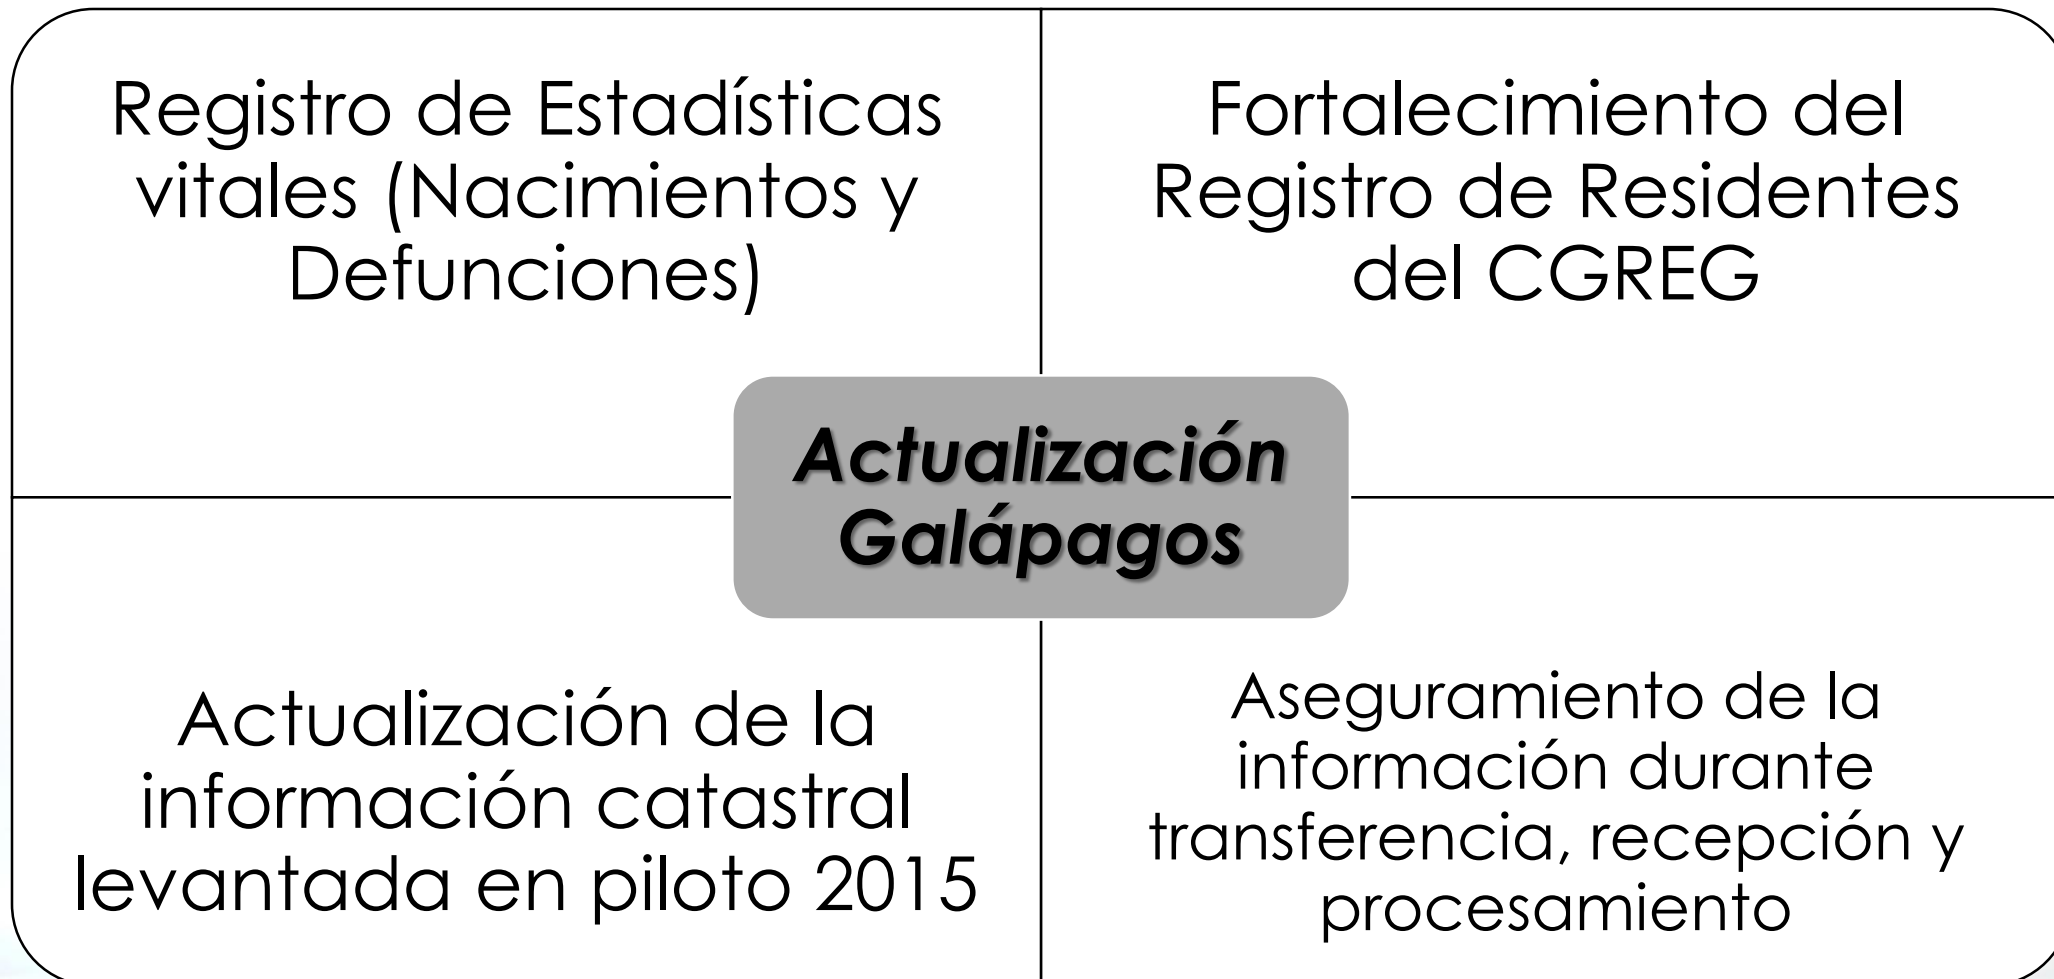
Registro de Estadísticas vitales (Nacimientos y Defunciones)

Fortalecimiento del Registro de Residentes del CGREG

Actualización Galápagos

Actualización de la información catastral levantada en piloto 2015

Aseguramiento de la información durante transferencia, recepción y procesamiento